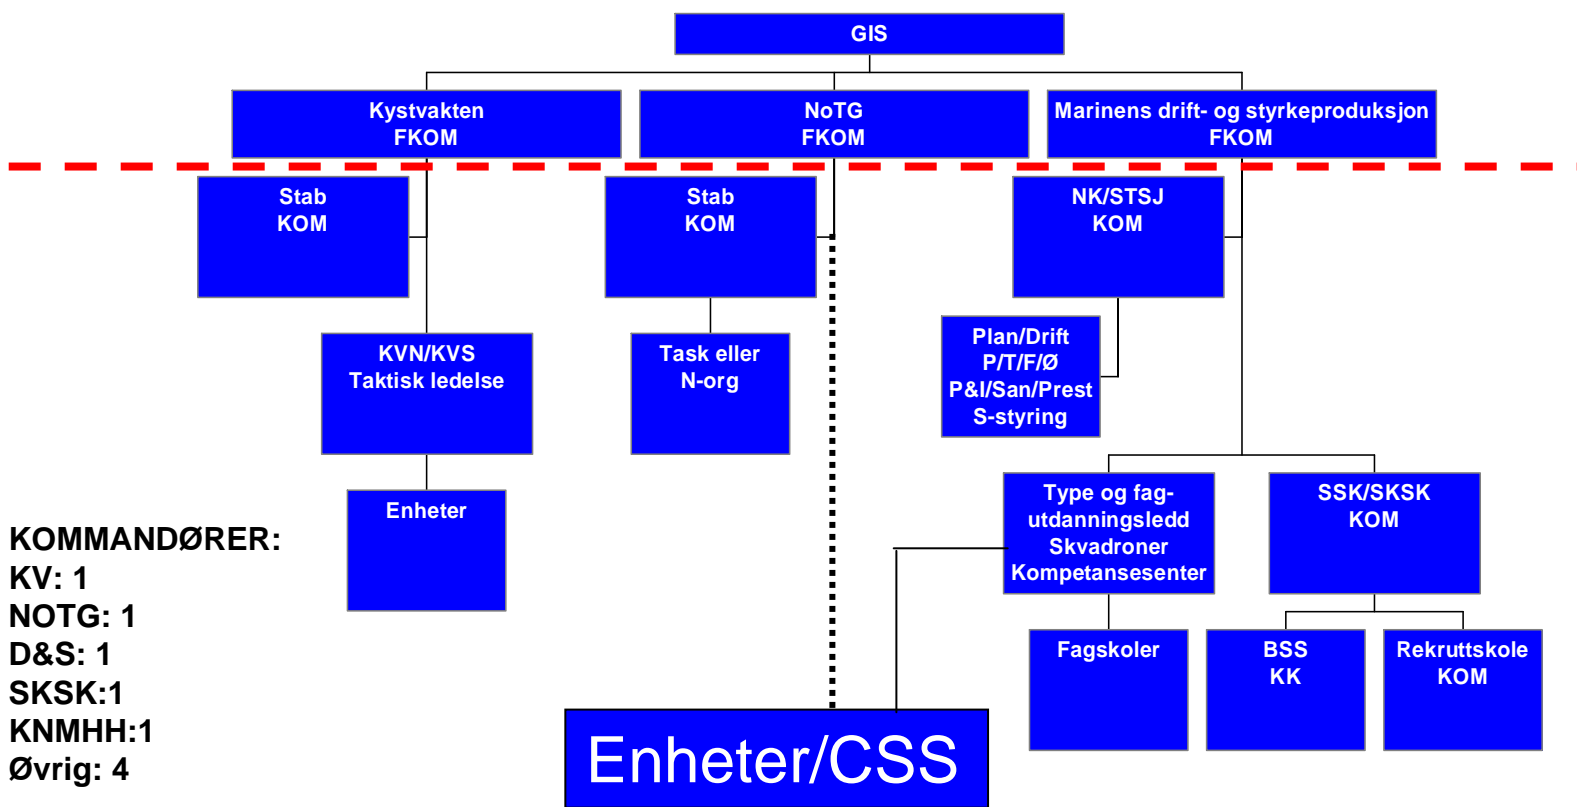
GIS

Kystvakten
FKOM

NoTG
FKOM

Marinens drift- og styrkeproduksjon
FKOM

Stab
KOM

Stab
KOM

NK/STSJ
KOM

KVN/KVS
Taktisk ledelse

Task eller
N-org

Plan/Drift
P/T/F/Ø
P&I/San/Prest
S-styring

Enheter

Type og fagutdanningsledd
Skvadroner
Kompetansesenter

SSK/SKSK
KOM

Fagskoler

BSS
KK

Rekruttskole
KOM

KOMMANDØRER:
KV: 1
NOTG: 1
D&S: 1
SKSK:1
KNMHH:1
Øvrig: 4

Enheter/CSS